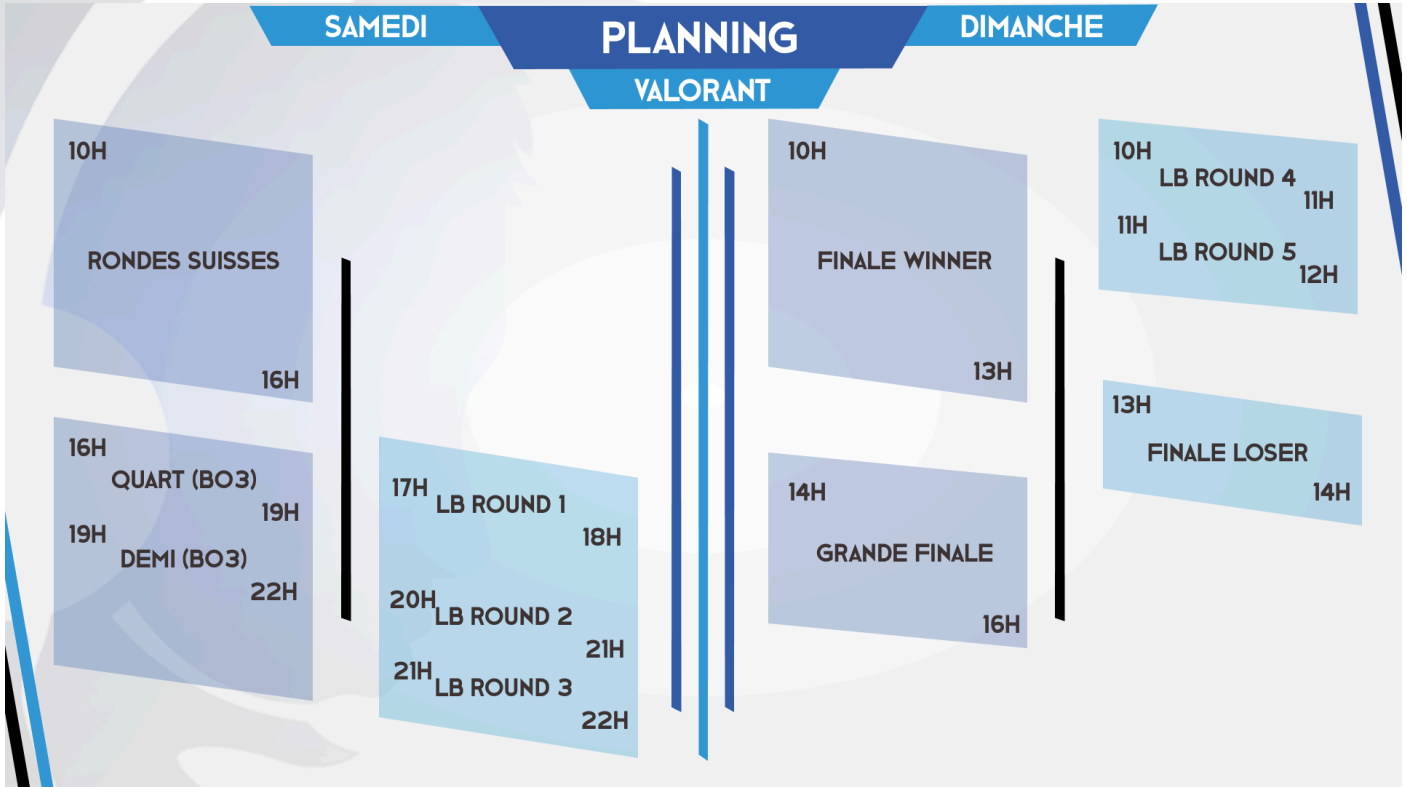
SAMEDI

PLANNING

VALORANT

DIMANCHE

10H
RONDES SUISSES
16H

16H
QUART (BO3)
19H
19H
DEMI (BO3)
22H

17H
LB ROUND 1
18H
20H
LB ROUND 2
21H
21H
LB ROUND 3
22H

10H
FINALE WINNER
13H

14H
GRANDE FINALE
16H

10H
LB ROUND 4
11H
11H
LB ROUND 5
12H

13H
FINALE LOSER
14H